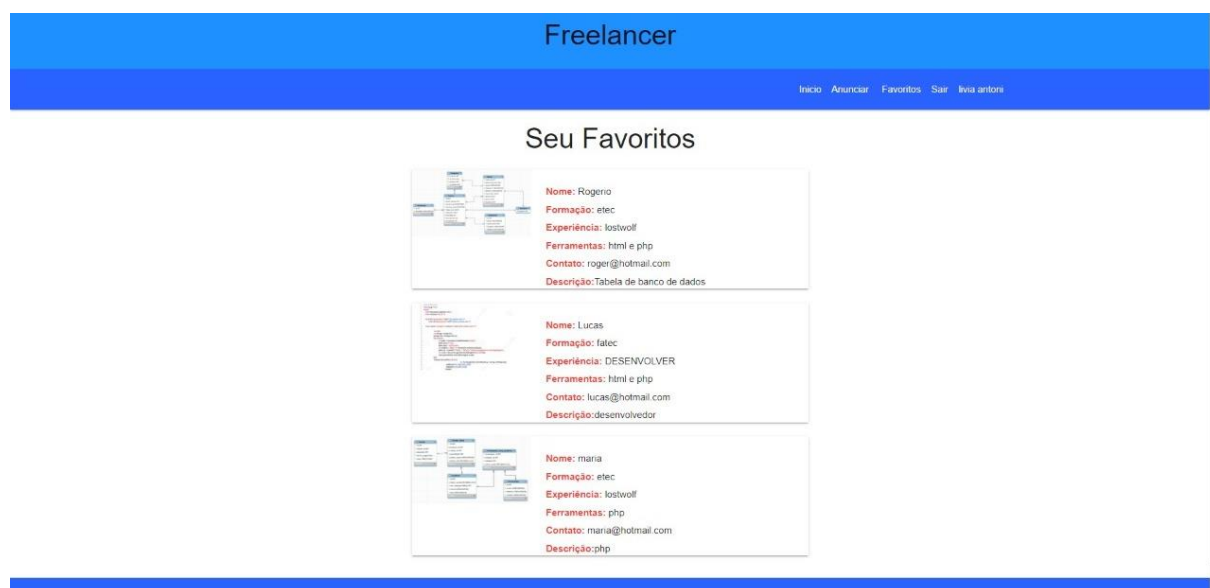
Freelancer

Inicio Anunciar Favoritos Sair livia antoni

Seu Favoritos

Nome: Rogerio
Formação: etec
Experiência: lostwolf
Ferramentas: html e php
Contato: roger@hotmail.com
Descrição:Tabela de banco de dados

Nome: Lucas
Formação: fatec
Experiência: DESENVOLVER
Ferramentas: html e php
Contato: lucas@hotmail.com
Descrição:desenvolvedor

Nome: maria
Formação: etec
Experiência: lostwolf
Ferramentas: php
Contato: maria@hotmail.com
Descrição:php